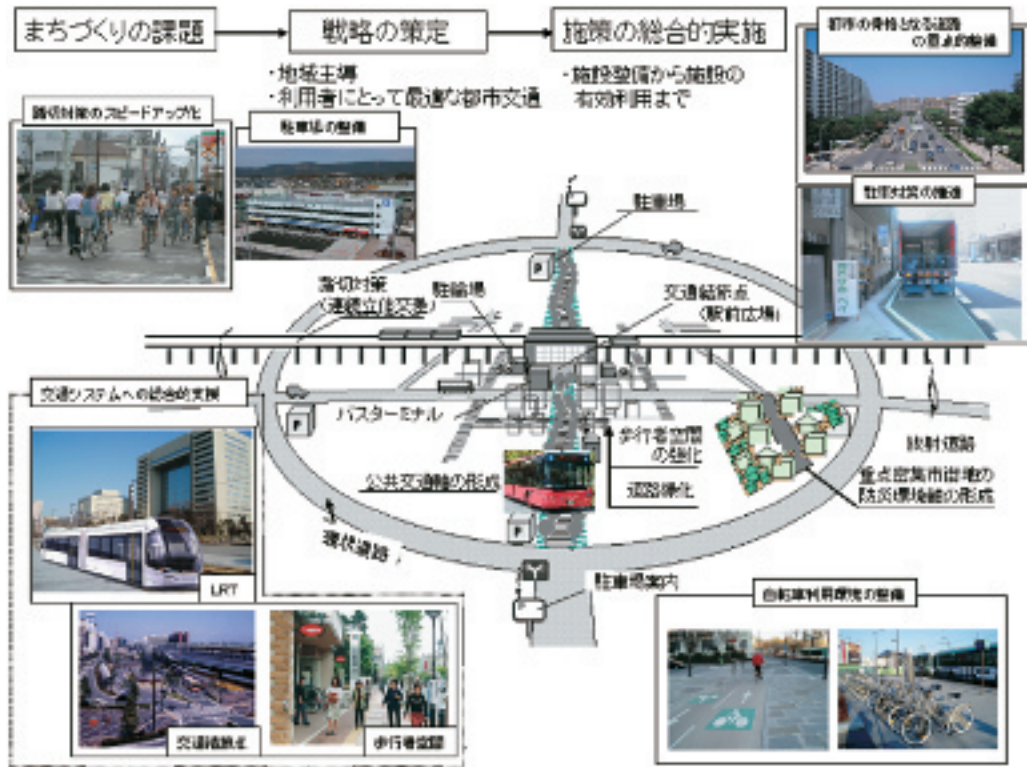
まちづくりの課題
戦略の策定
施策の総合的実施

・地域主導
・利用者にとって最適な都市交通

・施設整備から施設の有効利用まで

都市の骨格となる道路の重点的整備

踏切対策のスピードアップ化

駐車場の整備

駐車場

物流対策の推進

踏切対策（連続立体交差）

駐輪場

交通結節点（駅前広場）

交通システムへの総合的支援

バスターミナル

歩行者空間の強化

放射道路

公共交通軸の形成

道路緑化

重点密集市街地の防災環境軸の形成

環状道路

LRT

駐車場案内

自転車利用環境の整備

交通結節点

歩行者空間